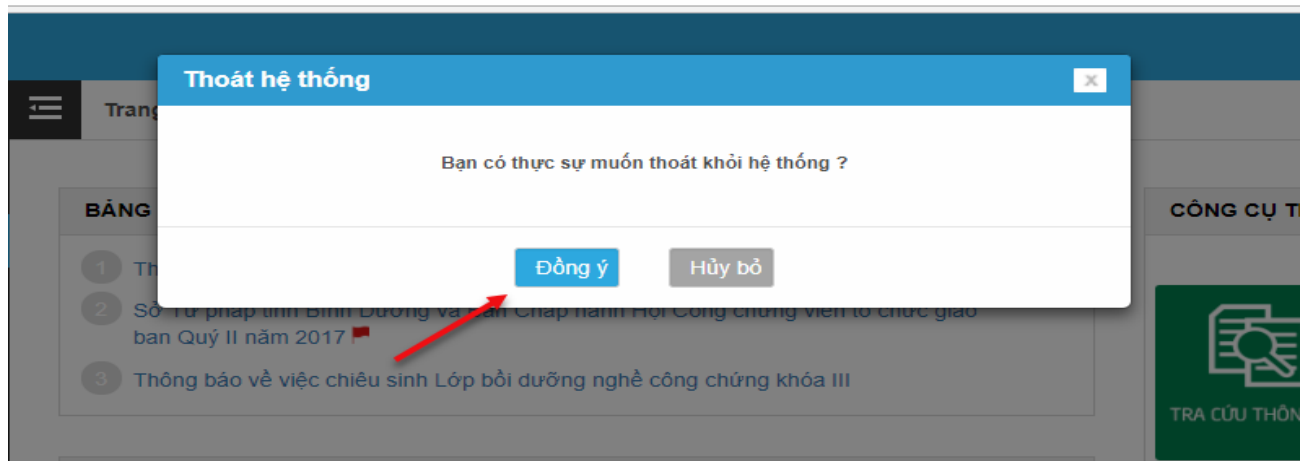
Thoát hệ thống

×

Bạn có thực sự muốn thoát khỏi hệ thống ?

Đồng ý

Hủy bỏ

Trang

BẢNG

1 Th

2 Sở Tư pháp tỉnh Bình Dương và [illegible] Chấp hành Hội Công chứng viên tổ chức giao ban Quý II năm 2017

3 Thông báo về việc chiêu sinh Lớp bồi dưỡng nghề công chứng khóa III

CÔNG CỤ T

TRA CỨU THÔN